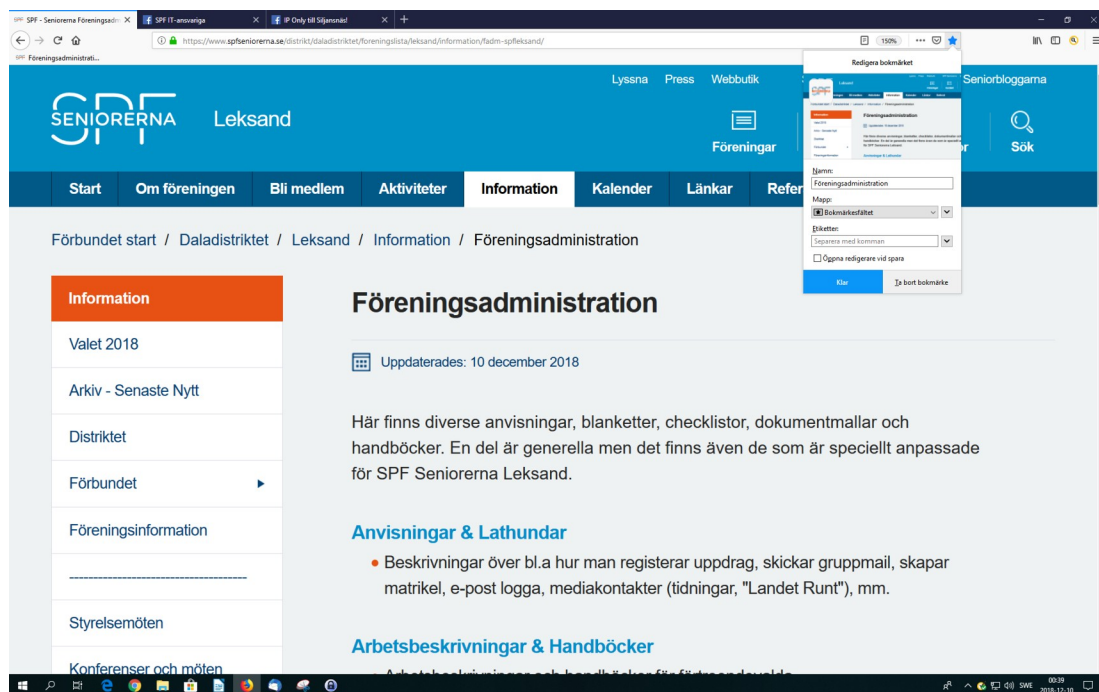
SPF - Seniorerna Föreningsadm × SPF IT-ansvariga × IP Only till Siljansnäs! × +

https://www.spfseniorerna.se/distrikt/daladistriktet/foreningslista/leksand/information/fadm-spfleksand/ 150%

Föreningsadministrati...

Lyssna Press Webbutik Seniorbloggarna

SENIORERNA Leksand

Föreningar Sök

Start Om föreningen Bli medlem Aktiviteter Information Kalender Länkar Refer

Förbundet start / Daladistriktet / Leksand / Information / Föreningsadministration

Redigera bokmärket

Namn:
Föreningsadministration
Mapp:
Bokmärkesfältet
Etiketter:
Separera med komman
Öppna redigerare vid spara
Klar Ta bort bokmärke

Information
Valet 2018
Arkiv - Senaste Nytt
Distriktet
Förbundet
Föreningsinformation
------------------------------------
Styrelsemöten
Konferenser och möten

Föreningsadministration

Uppdaterades: 10 december 2018

Här finns diverse anvisningar, blanketter, checklistor, dokumentmallar och handböcker. En del är generella men det finns även de som är speciellt anpassade för SPF Seniorerna Leksand.

Anvisningar & Lathundar

• Beskrivningar över bl.a hur man registerar uppdrag, skickar gruppmail, skapar matrikel, e-post logga, mediakontakter (tidningar, "Landet Runt"), mm.

Arbetsbeskrivningar & Handböcker

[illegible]

SWE 00:39 2018-12-10